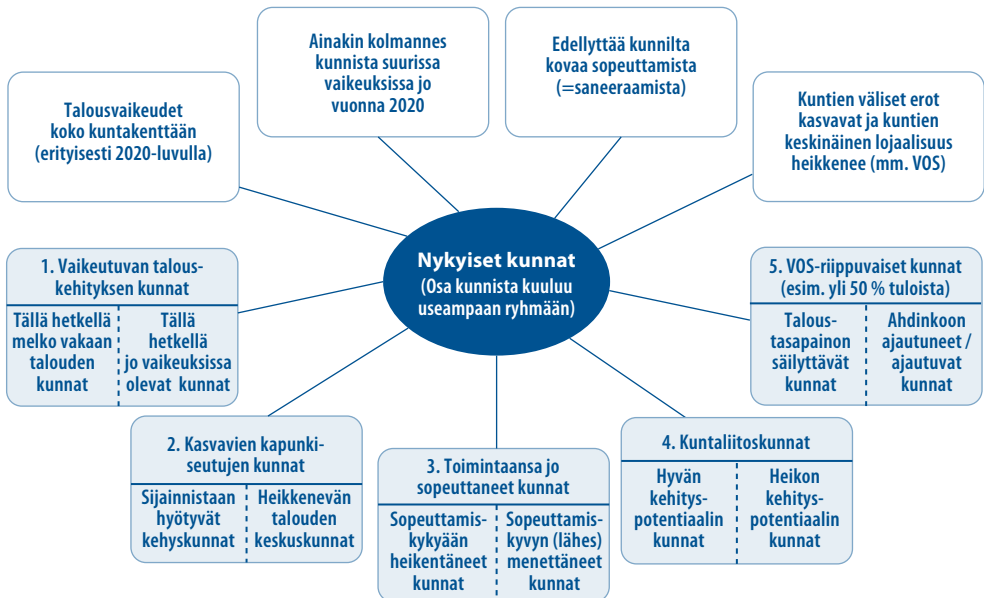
Talousvaikeudet koko kuntakenttään (erityisesti 2020-luvulla)

Ainakin kolmannes kunnista suurissa vaikeuksissa jo vuonna 2020

Edellyttää kunnilta kovaa sopeuttamista (=saneeraamista)

Kuntien väliset erot kasvavat ja kuntien keskinäinen lojaalisuus heikkenee (mm. VOS)

Nykyiset kunnat (Osa kunnista kuuluu useampaan ryhmään)

1. Vaikeutuvan talouskehityksen kunnat

| Tällä hetkellä melko vakaan talouden kunnat | Tällä hetkellä jo vaikeuksissa olevat kunnat |
|---|---|

5. VOS-riippuvaiset kunnat (esim. yli 50 % tuloista)

| Taloustasapainon säilyttävät kunnat | Ahdinkoon ajautuneet / ajautuvat kunnat |
|---|---|

2. Kasvavien kapunkiseutujen kunnat

| Sijainnistaan hyötyvät kehyskunnat | Heikkenevän talouden keskuskunnat |
|---|---|

3. Toimintaansa jo sopeuttaneet kunnat

| Sopeuttamiskykyään heikentäneet kunnat | Sopeuttamiskyvyn (lähes) menettäneet kunnat |
|---|---|

4. Kuntaliitoskunnat

| Hyvän kehityspotentiaalin kunnat | Heikon kehityspotentiaalin kunnat |
|---|---|